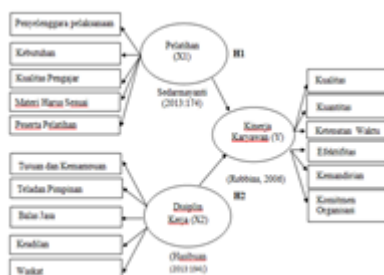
Penyelenggara pelaksanaan

Kebutuhan

Kualitas Pengajar

Materi Waktu Sesuai

Peserta Pelatihan

Pelatihan (X1)

H1

Sedarmayanti (2013:174)

Kinerja Karyawan (Y)

(Robbins, 2006)

Kualitas

Kuantitas

Ketepatan Waktu

Efektifitas

Kemandirian

Komitmen Organisasi

Tujuan dan Kemampuan

Teladan Pimpinan

Balas Jasa

Keadilan

Waskat

Disiplin Kerja (X2)

H2

(Hasibuan (2013:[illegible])